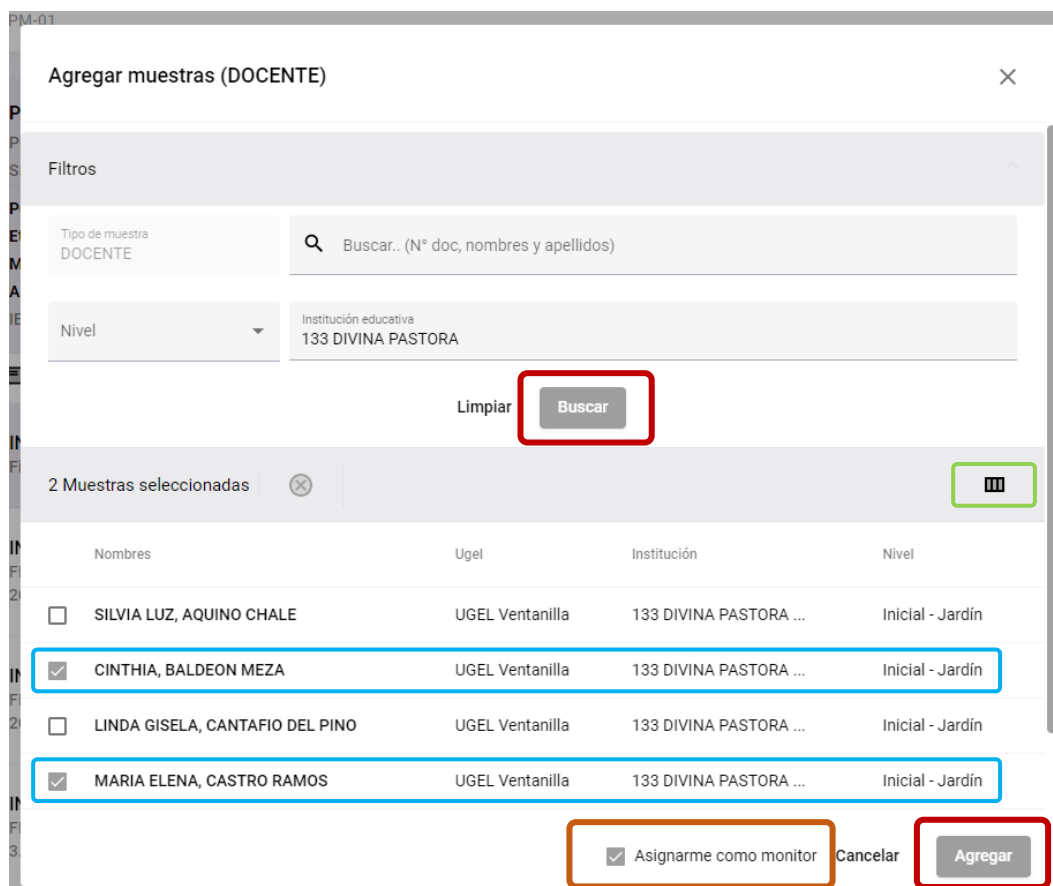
PM-01

Agregar muestras (DOCENTE)

Filtros

Tipo de muestra
DOCENTE

Buscar.. (N° doc, nombres y apellidos)

Nivel

Institución educativa
133 DIVINA PASTORA

Limpiar Buscar

2 Muestras seleccionadas

| Nombres | Ugel | Institución | Nivel |
|---|---|---|---|
| SILVIA LUZ, AQUINO CHALE | UGEL Ventanilla | 133 DIVINA PASTORA ... | Inicial - Jardín |
| CINTHIA, BALDEON MEZA | UGEL Ventanilla | 133 DIVINA PASTORA ... | Inicial - Jardín |
| LINDA GISELA, CANTAFIO DEL PINO | UGEL Ventanilla | 133 DIVINA PASTORA ... | Inicial - Jardín |
| MARIA ELENA, CASTRO RAMOS | UGEL Ventanilla | 133 DIVINA PASTORA ... | Inicial - Jardín |

Asignarme como monitor Cancelar Agregar